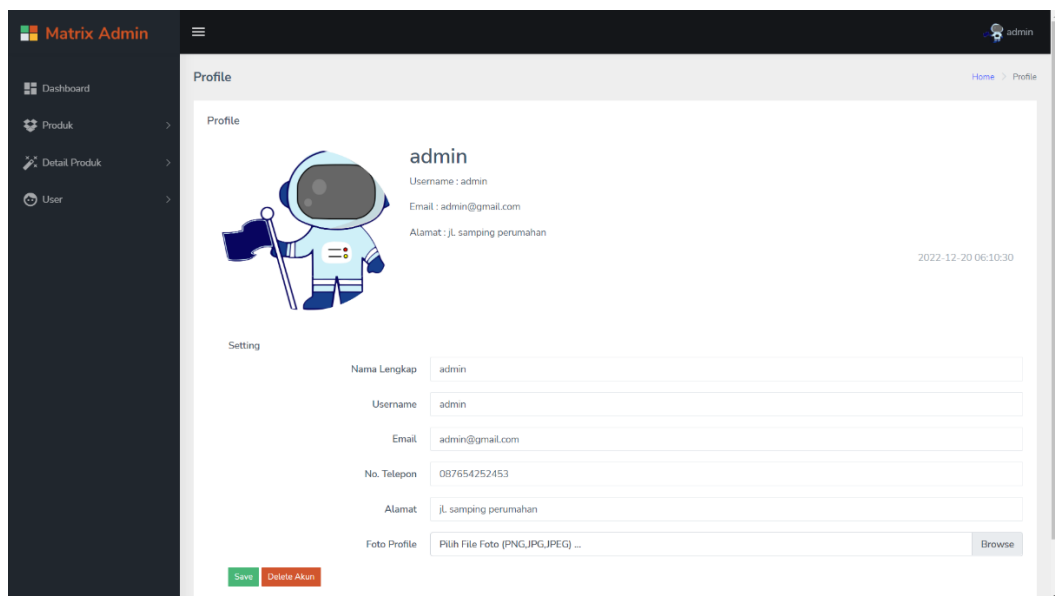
Matrix Admin

admin

Dashboard

Produk

Detail Produk

User

Profile

Home > Profile

Profile

admin

Username : admin

Email : admin@gmail.com

Alamat : jL samping perumahan

2022-12-20 06:10:30

Setting

Nama Lengkap admin

Username admin

Email admin@gmail.com

No. Telepon 087654252453

Alamat jL samping perumahan

Foto Profile Pilih File Foto (PNG,JPG,JPEG) ... Browse

Save Delete Akun